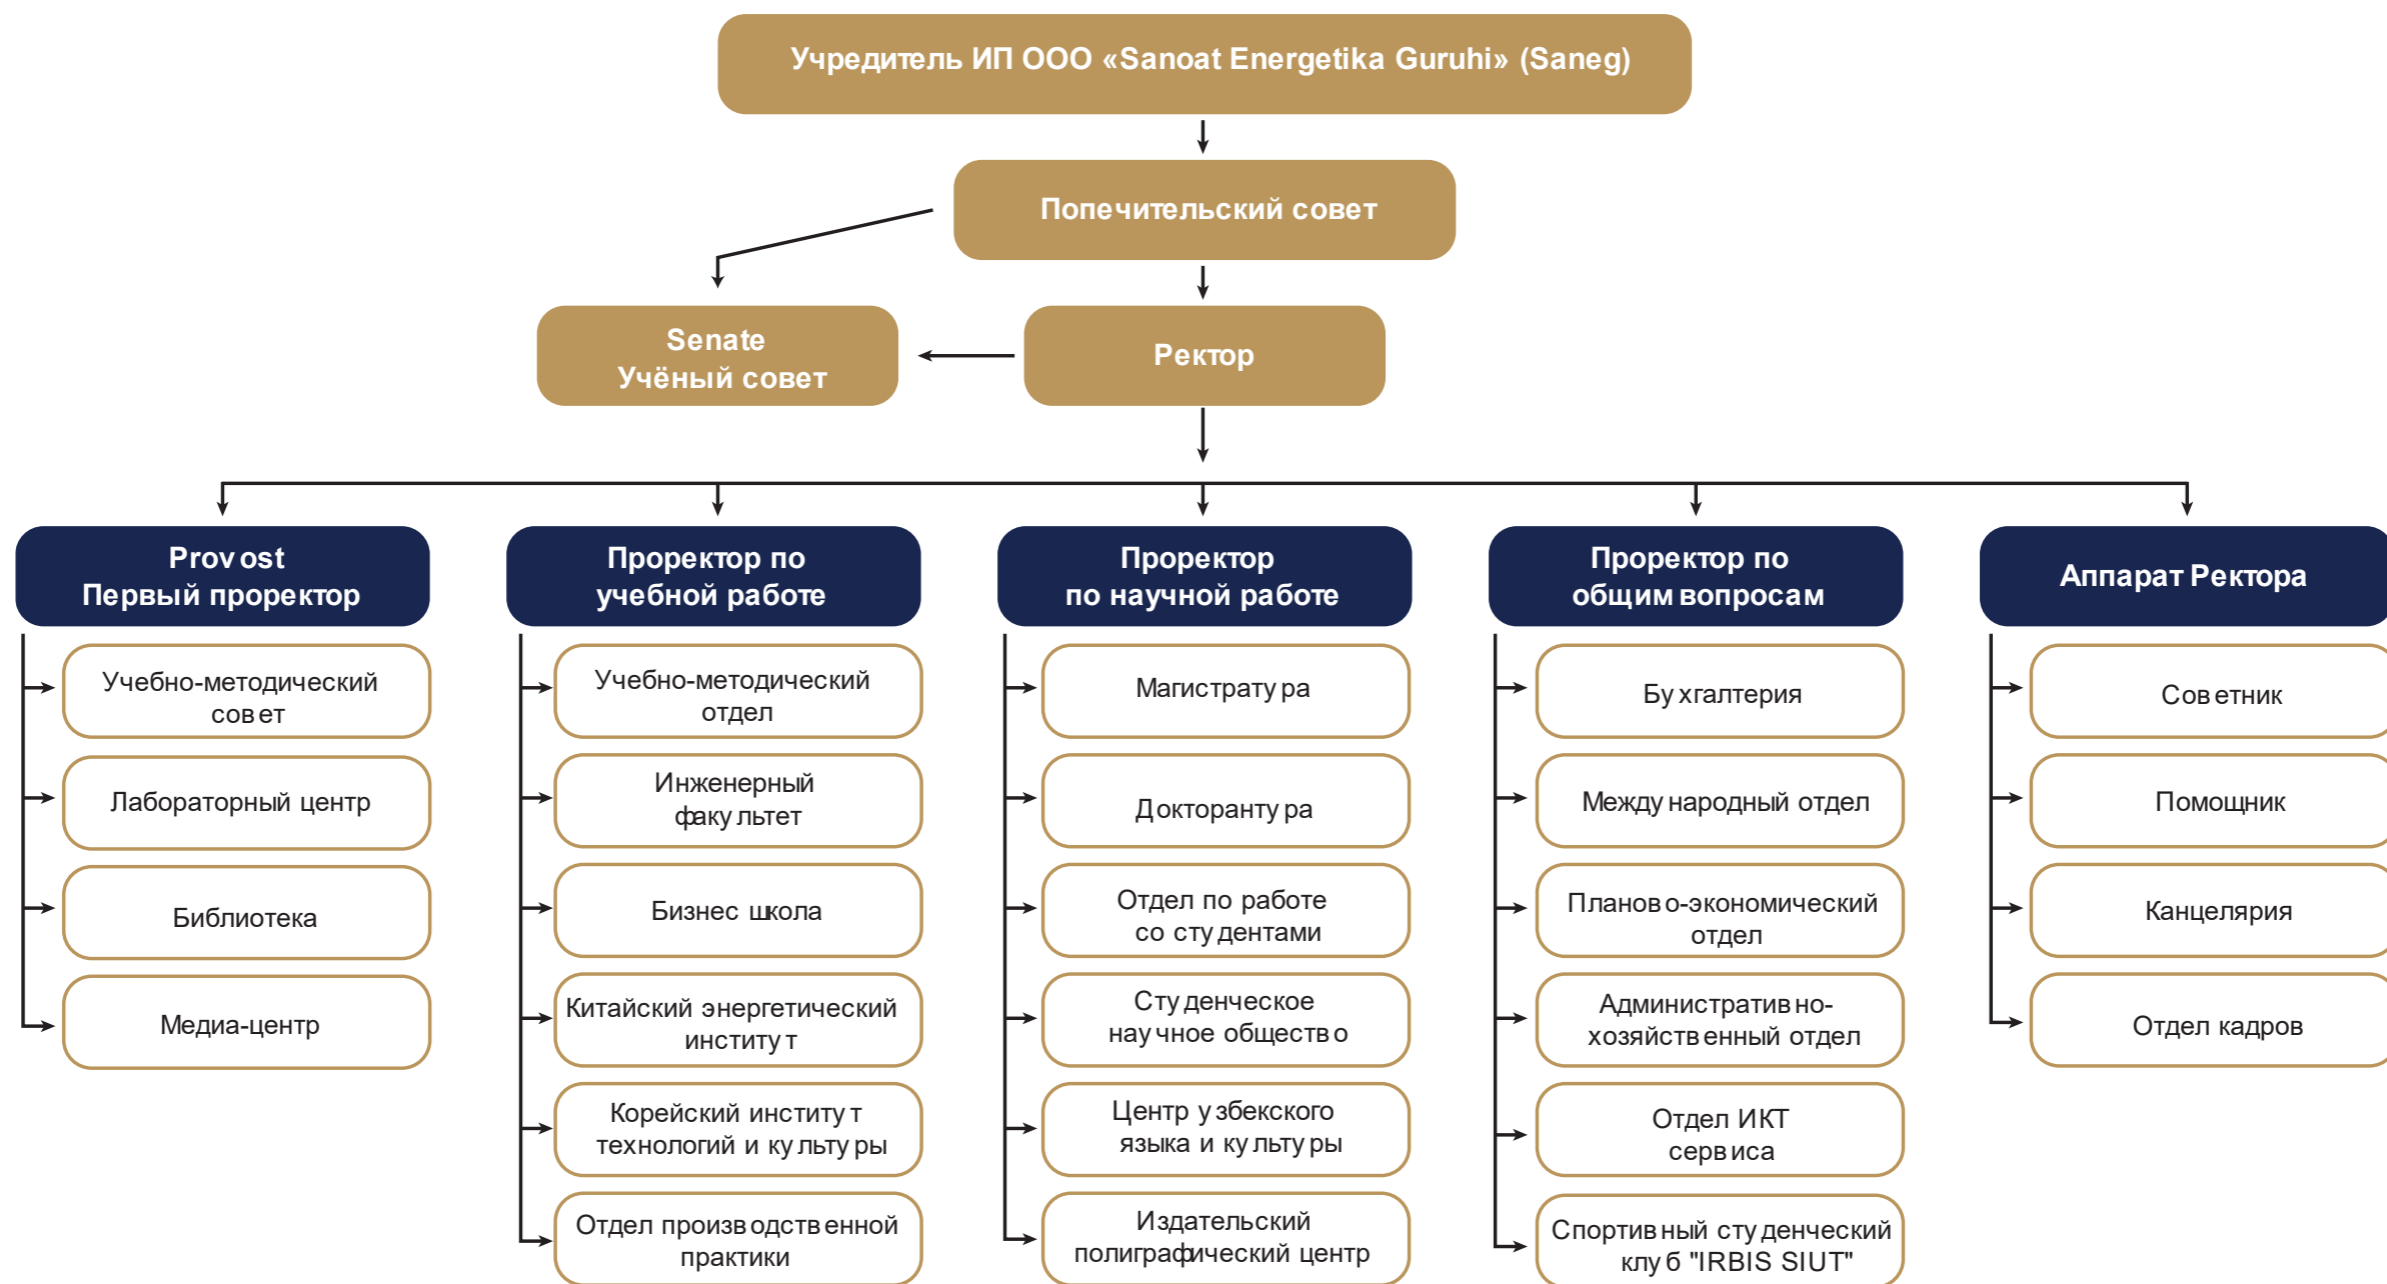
Учредитель ИП ООО «Sanoat Energetika Guruhi» (Saneg)

Попечительский совет

Senate
Учёный совет

Ректор

Provost
Первый проректор

Учебно-методический совет

Лабораторный центр

Библиотека

Медиа-центр

Проректор по учебной работе

Учебно-методический отдел

Инженерный факультет

Бизнес школа

Китайский энергетический институт

Корейский институт технологий и культуры

Отдел производственной практики

Проректор по научной работе

Магистратура

Докторантура

Отдел по работе со студентами

Студенческое научное общество

Центр узбекского языка и культуры

Издательский полиграфический центр

Проректор по общим вопросам

Бухгалтерия

Международный отдел

Планово-экономический отдел

Административно-хозяйственный отдел

Отдел ИКТ сервиса

Спортивный студенческий клуб "IRBIS SIUT"

Аппарат Ректора

Советник

Помощник

Канцелярия

Отдел кадров